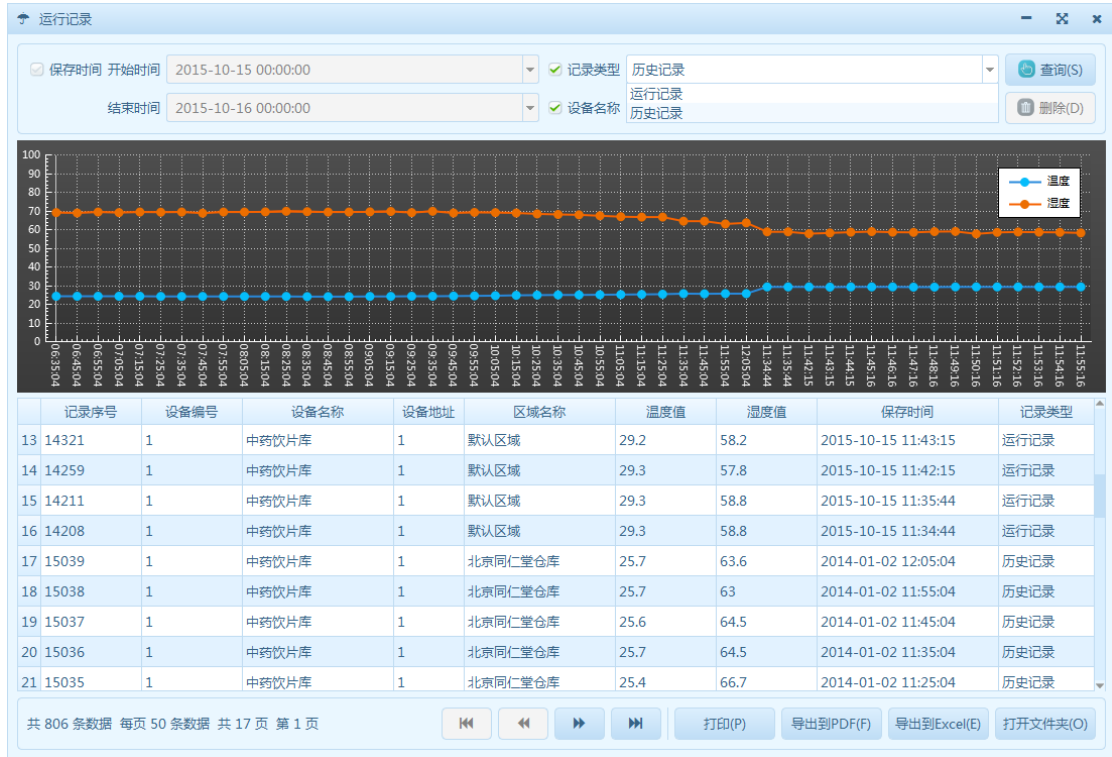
运行记录

保存时间 开始时间 2015-10-15 00:00:00
记录类型 历史记录
查询(S)
运行记录
历史记录
结束时间 2015-10-16 00:00:00
设备名称
删除(D)

100
90
80
70
60
50
40
30
20
10
0

温度
湿度

06:35:04
06:45:04
06:55:04
07:05:04
07:15:04
07:25:04
07:35:04
07:45:04
07:55:04
08:05:04
08:15:04
08:25:04
08:35:04
08:45:04
08:55:04
09:05:04
09:15:04
09:25:04
09:35:04
09:45:04
09:55:04
10:05:04
10:15:04
10:25:04
10:35:04
10:45:04
10:55:04
11:05:04
11:15:04
11:25:04
11:35:04
11:45:04
11:55:04
12:05:04
11:34:44
11:35:44
11:42:15
11:43:15
11:44:15
11:45:16
11:46:16
11:47:16
11:48:16
11:49:16
11:50:16
11:51:16
11:52:16
11:53:16
11:54:16
11:55:16

| | 记录序号 | 设备编号 | 设备名称 | 设备地址 | 区域名称 | 温度值 | 湿度值 | 保存时间 | 记录类型 |
|---|---|---|---|---|---|---|---|---|---|
| 13 | 14321 | 1 | 中药饮片库 | 1 | 默认区域 | 29.2 | 58.2 | 2015-10-15 11:43:15 | 运行记录 |
| 14 | 14259 | 1 | 中药饮片库 | 1 | 默认区域 | 29.3 | 57.8 | 2015-10-15 11:42:15 | 运行记录 |
| 15 | 14211 | 1 | 中药饮片库 | 1 | 默认区域 | 29.3 | 58.8 | 2015-10-15 11:35:44 | 运行记录 |
| 16 | 14208 | 1 | 中药饮片库 | 1 | 默认区域 | 29.3 | 58.8 | 2015-10-15 11:34:44 | 运行记录 |
| 17 | 15039 | 1 | 中药饮片库 | 1 | 北京同仁堂仓库 | 25.7 | 63.6 | 2014-01-02 12:05:04 | 历史记录 |
| 18 | 15038 | 1 | 中药饮片库 | 1 | 北京同仁堂仓库 | 25.7 | 63 | 2014-01-02 11:55:04 | 历史记录 |
| 19 | 15037 | 1 | 中药饮片库 | 1 | 北京同仁堂仓库 | 25.6 | 64.5 | 2014-01-02 11:45:04 | 历史记录 |
| 20 | 15036 | 1 | 中药饮片库 | 1 | 北京同仁堂仓库 | 25.7 | 64.5 | 2014-01-02 11:35:04 | 历史记录 |
| 21 | 15035 | 1 | 中药饮片库 | 1 | 北京同仁堂仓库 | 25.4 | 66.7 | 2014-01-02 11:25:04 | 历史记录 |

共 806 条数据 每页 50 条数据 共 17 页 第 1 页
打印(P) 导出到PDF(F) 导出到Excel(E) 打开文件夹(O)